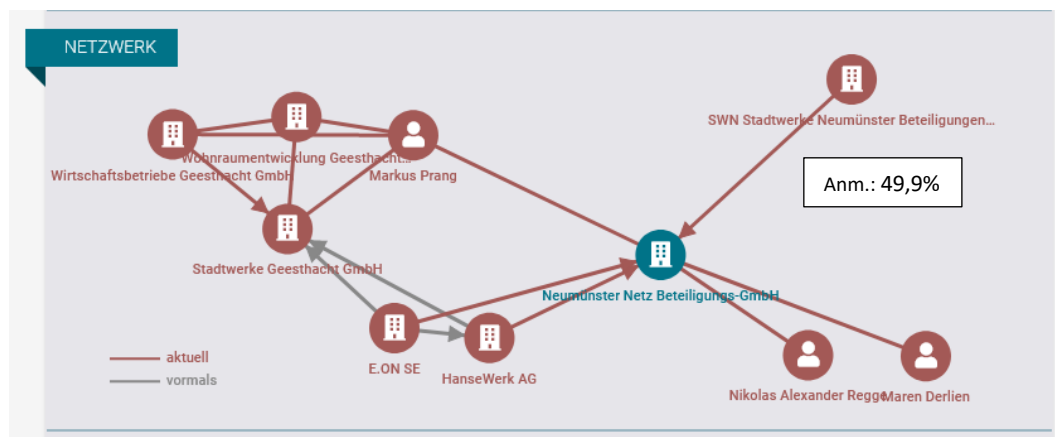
NETZWERK

SWN Stadtwerke Neumünster Beteiligungen...

Wohnraumentwicklung Geesthacht...

Wirtschaftsbetriebe Geesthacht GmbH

Markus Prang

Anm.: 49,9%

Stadtwerke Geesthacht GmbH

Neumünster Netz Beteiligungs-GmbH

E.ON SE

HanseWerk AG

Nikolas Alexander Regge

Maren Derlien

aktuell

vormals